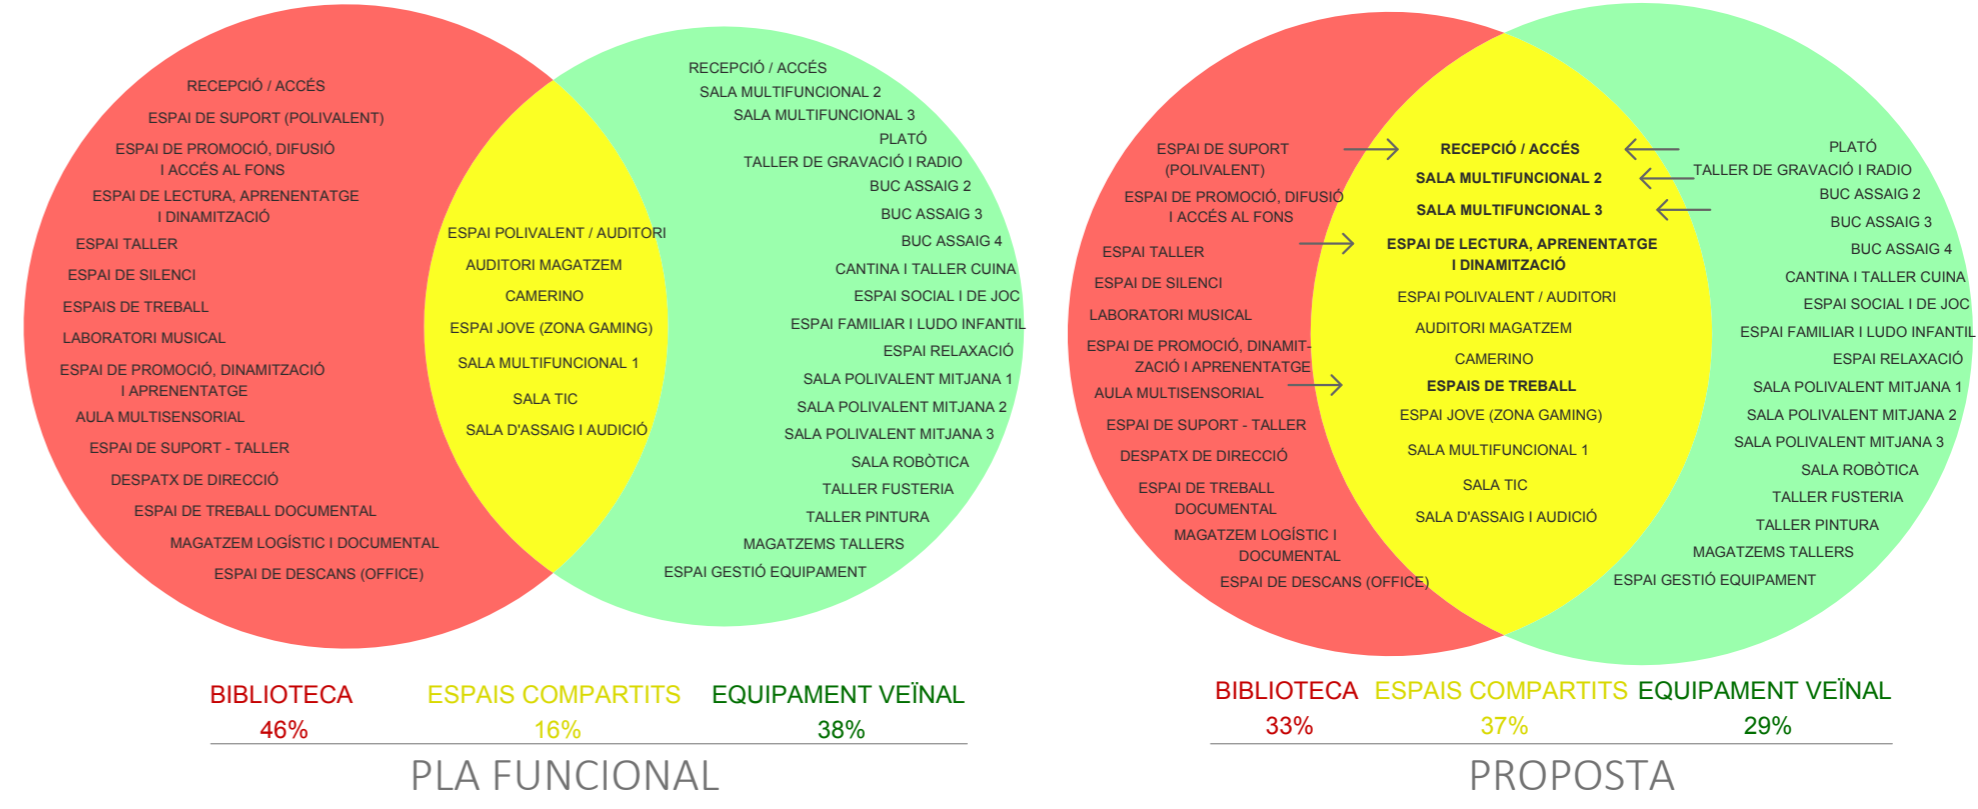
RECEPCIÓ / ACCÉS
ESPAI DE SUPORT (POLIVALENT)
ESPAI DE PROMOCIÓ, DIFUSIÓ I ACCÉS AL FONS
ESPAI DE LECTURA, APRENENTATGE I DINAMITZACIÓ
ESPAI TALLER
ESPAI DE SILENCI
ESPAIS DE TREBALL
LABORATORI MUSICAL
ESPAI DE PROMOCIÓ, DINAMITZACIÓ I APRENENTATGE
AULA MULTISENSORIAL
ESPAI DE SUPORT - TALLER
DESPATX DE DIRECCIÓ
ESPAI DE TREBALL DOCUMENTAL
MAGATZEM LOGÍSTIC I DOCUMENTAL
ESPAI DE DESCANS (OFFICE)

ESPAI POLIVALENT / AUDITORI
AUDITORI MAGATZEM
CAMERINO
ESPAI JOVE (ZONA GAMING)
SALA MULTIFUNCIONAL 1
SALA TIC
SALA D'ASSAIG I AUDICIÓ

RECEPCIÓ / ACCÉS
SALA MULTIFUNCIONAL 2
SALA MULTIFUNCIONAL 3
PLATÓ
TALLER DE GRAVACIÓ I RADIO
BUC ASSAIG 2
BUC ASSAIG 3
BUC ASSAIG 4
CANTINA I TALLER CUINA
ESPAI SOCIAL I DE JOC
ESPAI FAMILIAR I LUDO INFANTIL
ESPAI RELAXACIÓ
SALA POLIVALENT MITJANA 1
SALA POLIVALENT MITJANA 2
SALA POLIVALENT MITJANA 3
SALA ROBÒTICA
TALLER FUSTERIA
TALLER PINTURA
MAGATZEMS TALLERS
ESPAI GESTIÓ EQUIPAMENT

BIBLIOTECA 46%
ESPAIS COMPARTITS 16%
EQUIPAMENT VEÏNAL 38%

PLA FUNCIONAL

ESPAI DE SUPORT (POLIVALENT)
ESPAI DE PROMOCIÓ, DIFUSIÓ I ACCÉS AL FONS
ESPAI TALLER
ESPAI DE SILENCI
LABORATORI MUSICAL
ESPAI DE PROMOCIÓ, DINAMITZACIÓ I APRENENTATGE
AULA MULTISENSORIAL
ESPAI DE SUPORT - TALLER
DESPATX DE DIRECCIÓ
ESPAI DE TREBALL DOCUMENTAL
MAGATZEM LOGÍSTIC I DOCUMENTAL
ESPAI DE DESCANS (OFFICE)

RECEPCIÓ / ACCÉS
SALA MULTIFUNCIONAL 2
SALA MULTIFUNCIONAL 3
ESPAI DE LECTURA, APRENENTATGE I DINAMITZACIÓ
ESPAI POLIVALENT / AUDITORI
AUDITORI MAGATZEM
CAMERINO
ESPAIS DE TREBALL
ESPAI JOVE (ZONA GAMING)
SALA MULTIFUNCIONAL 1
SALA TIC
SALA D'ASSAIG I AUDICIÓ

PLATÓ
TALLER DE GRAVACIÓ I RADIO
BUC ASSAIG 2
BUC ASSAIG 3
BUC ASSAIG 4
CANTINA I TALLER CUINA
ESPAI SOCIAL I DE JOC
ESPAI FAMILIAR I LUDO INFANTIL
ESPAI RELAXACIÓ
SALA POLIVALENT MITJANA 1
SALA POLIVALENT MITJANA 2
SALA POLIVALENT MITJANA 3
SALA ROBÒTICA
TALLER FUSTERIA
TALLER PINTURA
MAGATZEMS TALLERS
ESPAI GESTIÓ EQUIPAMENT

BIBLIOTECA 33%
ESPAIS COMPARTITS 37%
EQUIPAMENT VEÏNAL 29%

PROPOSTA